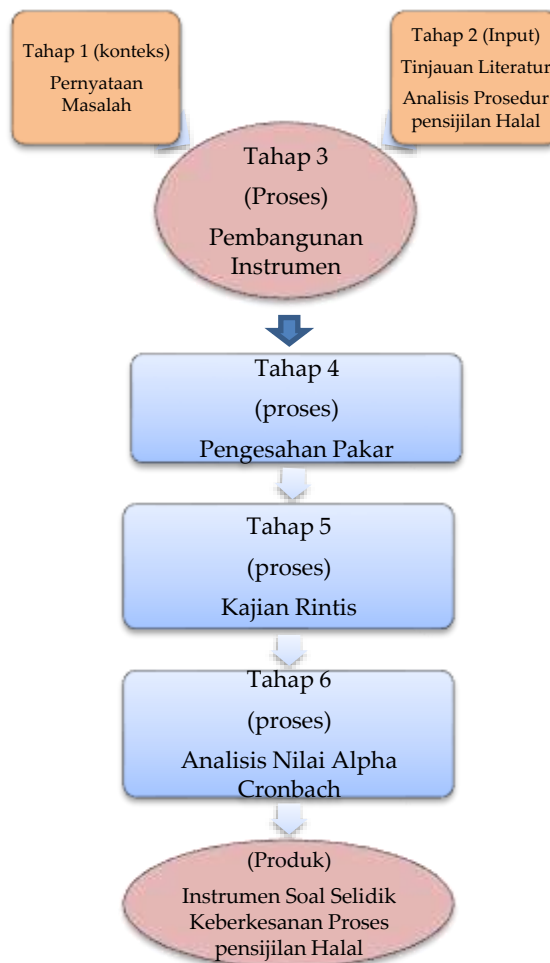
Tahap 1 (konteks)

Pernyataan Masalah

Tahap 2 (Input)

Tinjauan Literatur

Analisis Prosedur pensijilan Halal

Tahap 3

(Proses)

Pembangunan Instrumen

Tahap 4

(proses)

Pengesahan Pakar

Tahap 5

(proses)

Kajian Rintis

Tahap 6

(proses)

Analisis Nilai Alpha Cronbach

(Produk)

Instrumen Soal Selidik Keberkesanan Proses pensijilan Halal